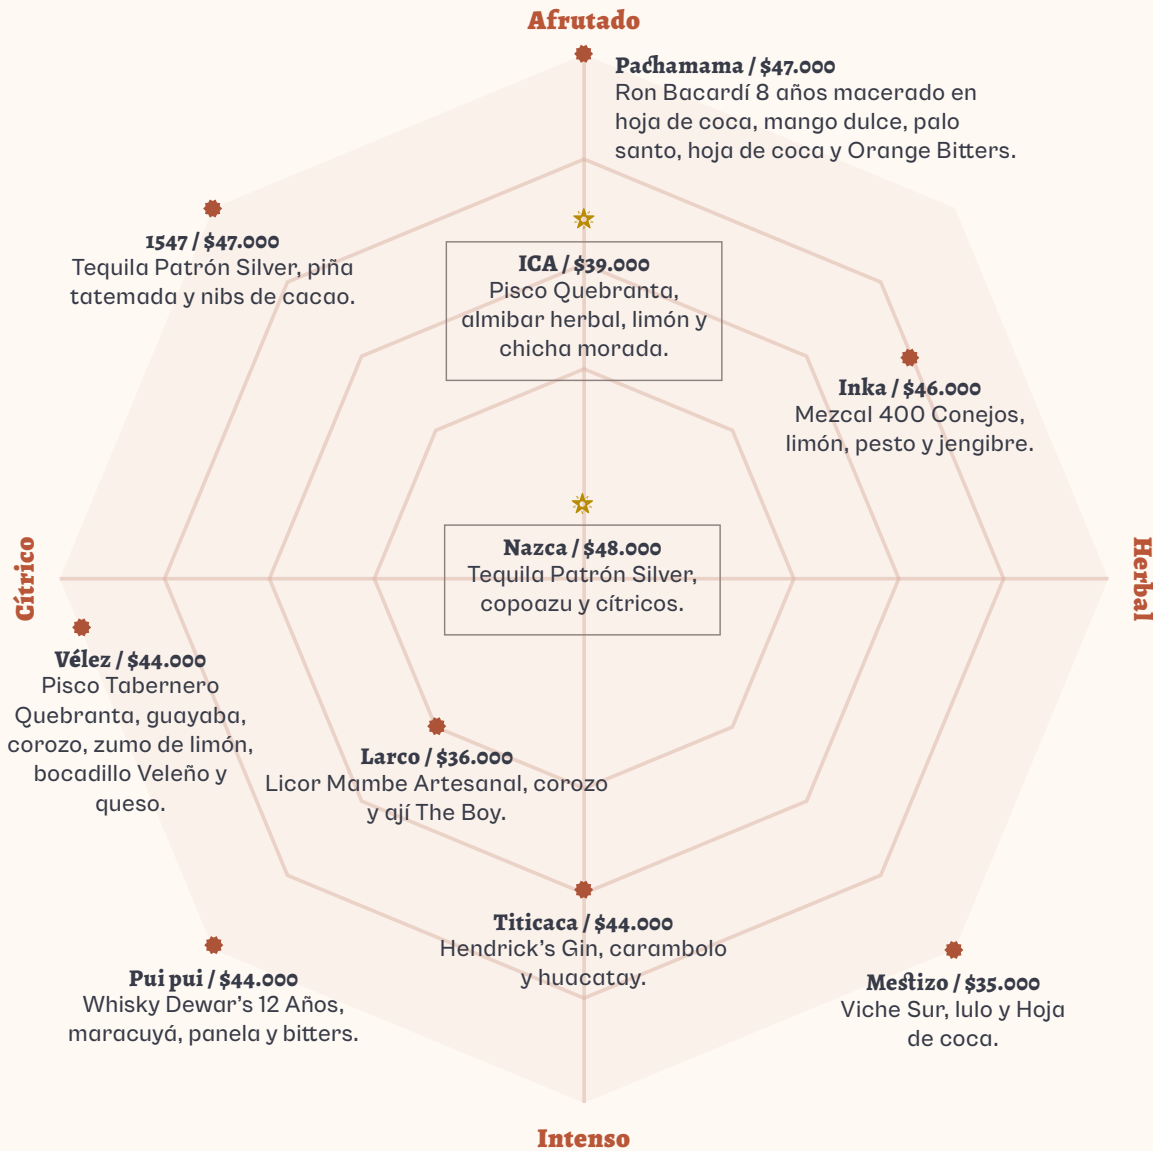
Afrutado

Pachamama / $47.000
Ron Bacardí 8 años macerado en hoja de coca, mango dulce, palo santo, hoja de coca y Orange Bitters.

1547 / $47.000
Tequila Patrón Silver, piña tatemada y nibs de cacao.

ICA / $39.000
Pisco Quebranta, almibar herbal, limón y chicha morada.

Inka / $46.000
Mezcal 400 Conejos, limón, pesto y jengibre.

Cítrico

Nazca / $48.000
Tequila Patrón Silver, copoazu y cítricos.

Herbal

Vélez / $44.000
Pisco Tabernero Quebranta, guayaba, corozo, zumo de limón, bocadillo Veleño y queso.

Larco / $36.000
Licor Mambe Artesanal, corozo y ají The Boy.

Titicaca / $44.000
Hendrick's Gin, carambolo y huacatay.

Pui pui / $44.000
Whisky Dewar's 12 Años, maracuyá, panela y bitters.

Mestizo / $35.000
Viche Sur, lulo y Hoja de coca.

Intenso